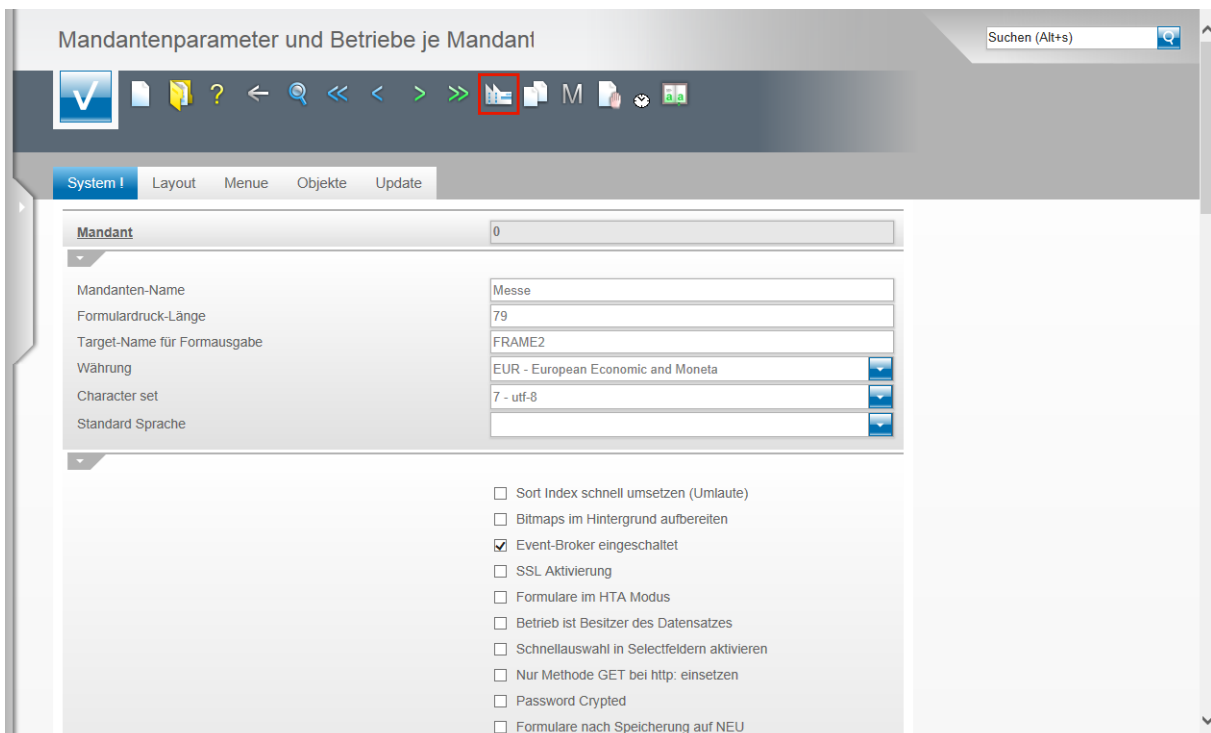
Mandantenparameter und Betriebe je Mandant

Suchen (Alt+s)

M

System ! Layout Menue Objekte Update

Mandant 0

Mandanten-Name Messe
Formulardruck-Länge 79
Target-Name für Formausgabe FRAME2
Währung EUR - European Economic and Moneta
Character set 7 - utf-8
Standard Sprache

☐ Sort Index schnell umsetzen (Umlaute)
☐ Bitmaps im Hintergrund aufbereiten
☑ Event-Broker eingeschaltet
☐ SSL Aktivierung
☐ Formulare im HTA Modus
☐ Betrieb ist Besitzer des Datensatzes
☐ Schnellauswahl in Selectfeldern aktivieren
☐ Nur Methode GET bei http: einsetzen
☐ Password Crypted
☐ Formulare nach Speicherung auf NEU